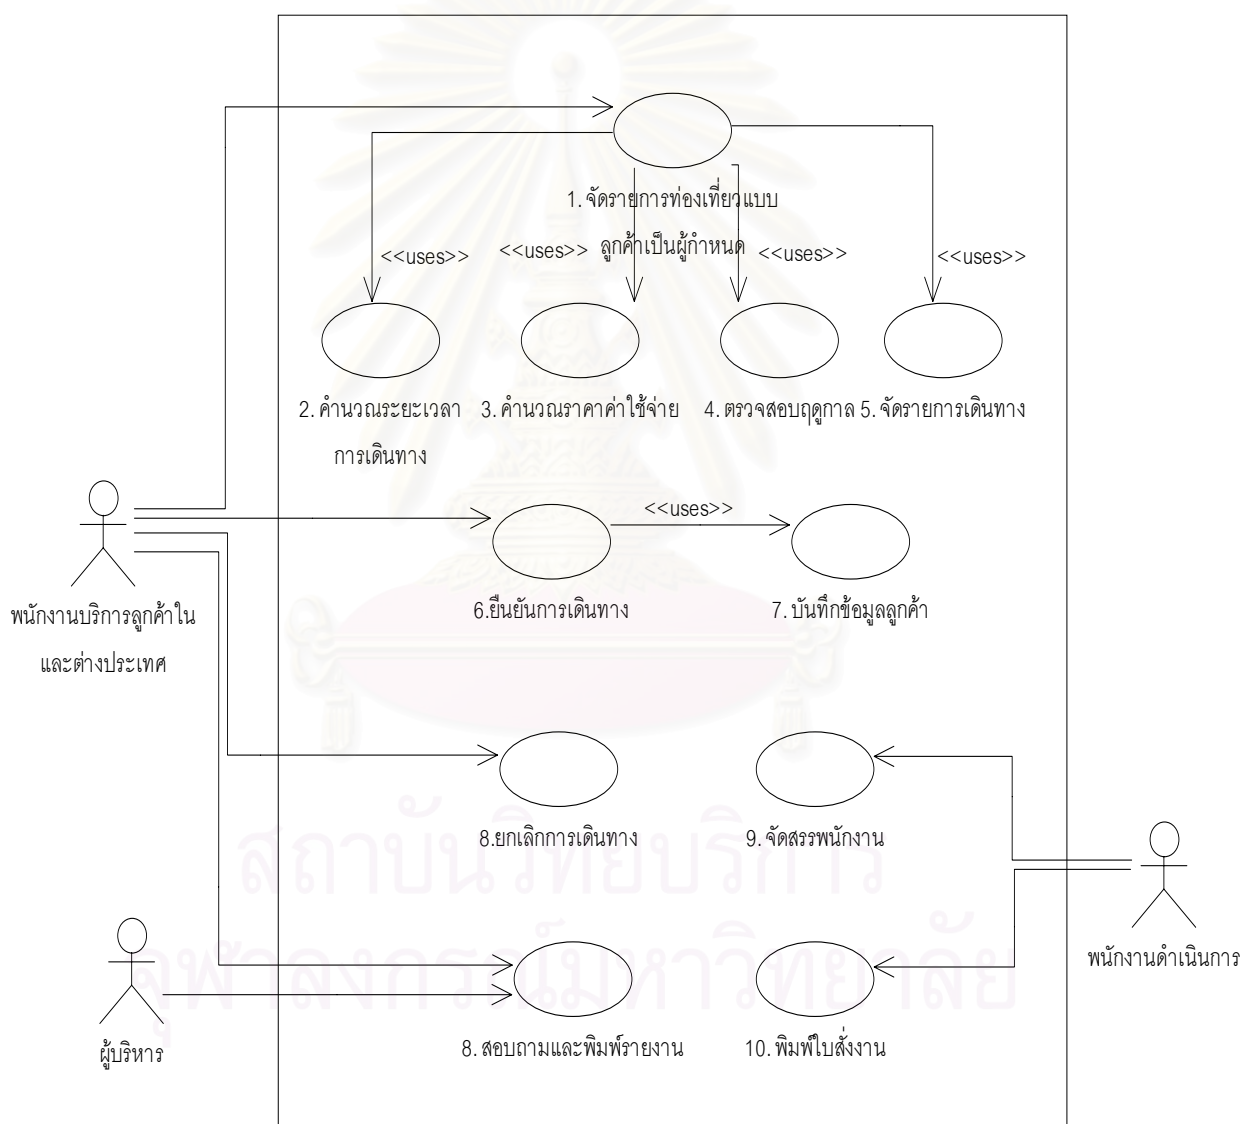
1. จัดรายการท่องเที่ยวแบบลูกค้าเป็นผู้กำหนด

<<uses>>

<<uses>>

<<uses>>

<<uses>>

2. คำนวณระยะเวลาการเดินทาง

3. คำนวณราคาค่าใช้จ่าย

4. ตรวจสอบฤดูกาล

5. จัดรายการเดินทาง

<<uses>>

6.ยืนยันการเดินทาง

7. บันทึกข้อมูลลูกค้า

พนักงานบริการลูกค้าในและต่างประเทศ

8.ยกเลิกการเดินทาง

9. จัดสรรพนักงาน

พนักงานดำเนินการ

ผู้บริหาร

8. สอบถามและพิมพ์รายงาน

10. พิมพ์ใบสั่งงาน

สถาบันวิทยบริการ
จุฬาลงกรณ์มหาวิทยาลัย